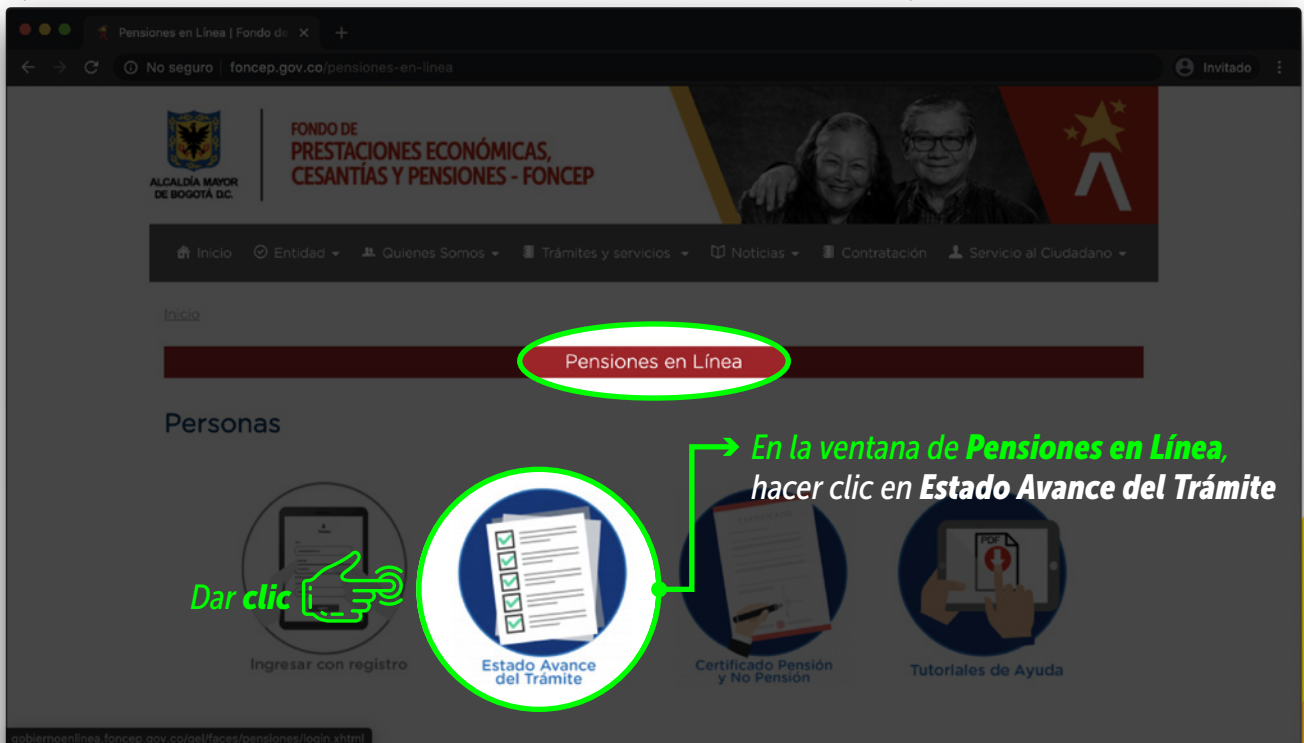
Pensiones en Línea | Fondo de

No seguro | foncep.gov.co/pensiones-en-linea

Invitado

ALCALDÍA MAYOR DE BOGOTÁ D.C.

FONDO DE PRESTACIONES ECONÓMICAS, CESANTÍAS Y PENSIONES - FONCEP

Inicio | Entidad | Quienes Somos | Trámites y servicios | Noticias | Contratación | Servicio al Ciudadano

Inicio

Pensiones en Línea

Personas

En la ventana de Pensiones en Línea, hacer clic en Estado Avance del Trámite

Dar clic

Ingresar con registro

Estado Avance del Trámite

Certificado Pensión y No Pensión

Tutoriales de Ayuda

gobiernoenlinea.foncep.gov.co/gel/faces/pensiones/login.xhtml